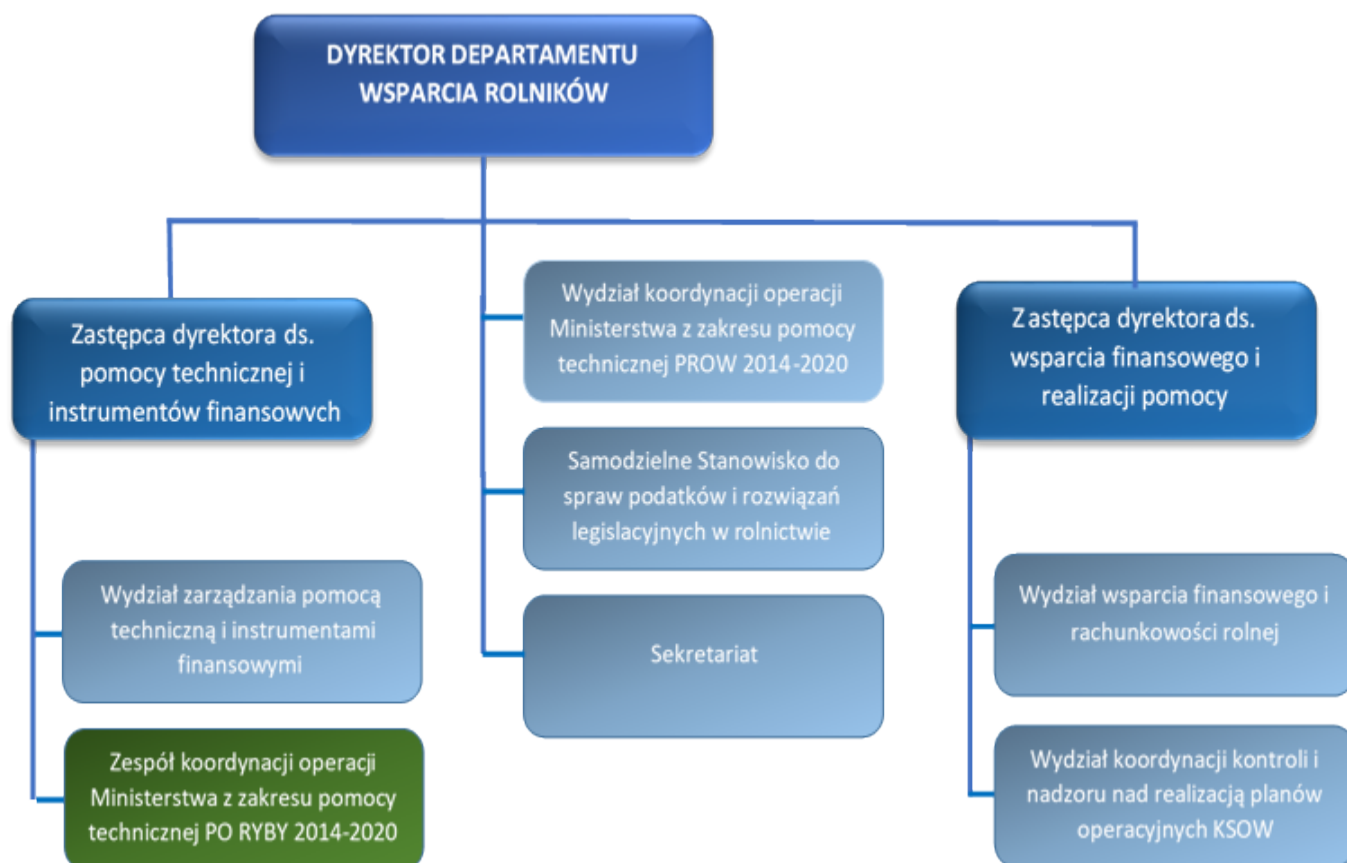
DYREKTOR DEPARTAMENTU WSPARCIA ROLNIKÓW

Zastępca dyrektora ds. pomocy technicznej i instrumentów finansowvch

Wydział zarządzania pomocą techniczną i instrumentami finansowymi

Zespół koordynacji operacji Ministerstwa z zakresu pomocy technicznej PO RYBY 2014-2020

Wydział koordynacji operacji Ministerstwa z zakresu pomocy technicznej PROW 2014-2020

Samodzielne Stanowisko do spraw podatków i rozwiązań legislacyjnych w rolnictwie

Sekretariat

Zastępca dyrektora ds. wsparcia finansowego i realizacji pomocy

Wydział wsparcia finansowego i rachunkowości rolnej

Wydział koordynacji kontroli i nadzoru nad realizacją planów operacyjnych KSOW